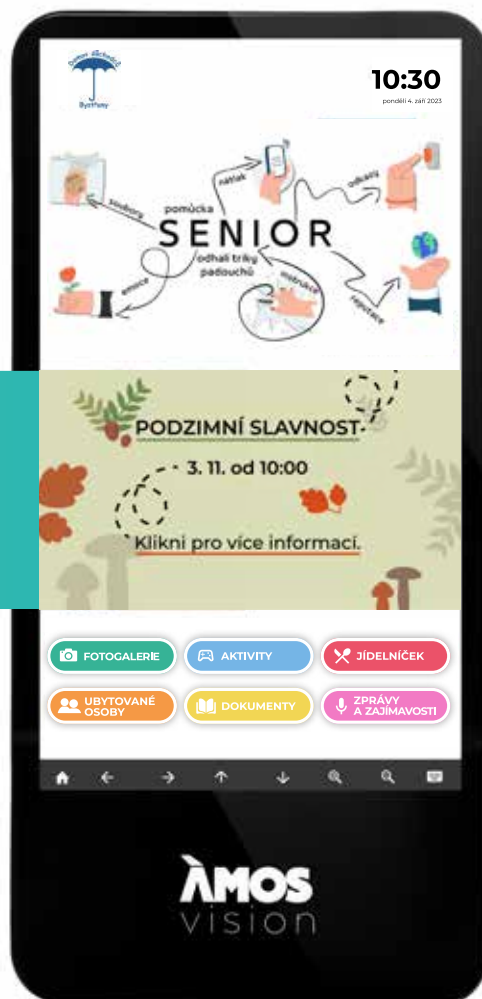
Domov důchodců Bystřany

10:30
pondělí 4. září 2023

pomůcka
SENIOR
odhalí triky padouchů

vzdory
nátlak
odkazy
emoce
instrukce
reputace

PODZIMNÍ SLAVNOST
3. 11. od 10:00
Klikni pro více informací.

FOTOGALERIE
AKTIVITY
JÍDELNÍČEK
UBYTOVANÉ OSOBY
DOKUMENTY
ZPRÁVY A ZAJÍMAVOSTI

ÀMOS
vision